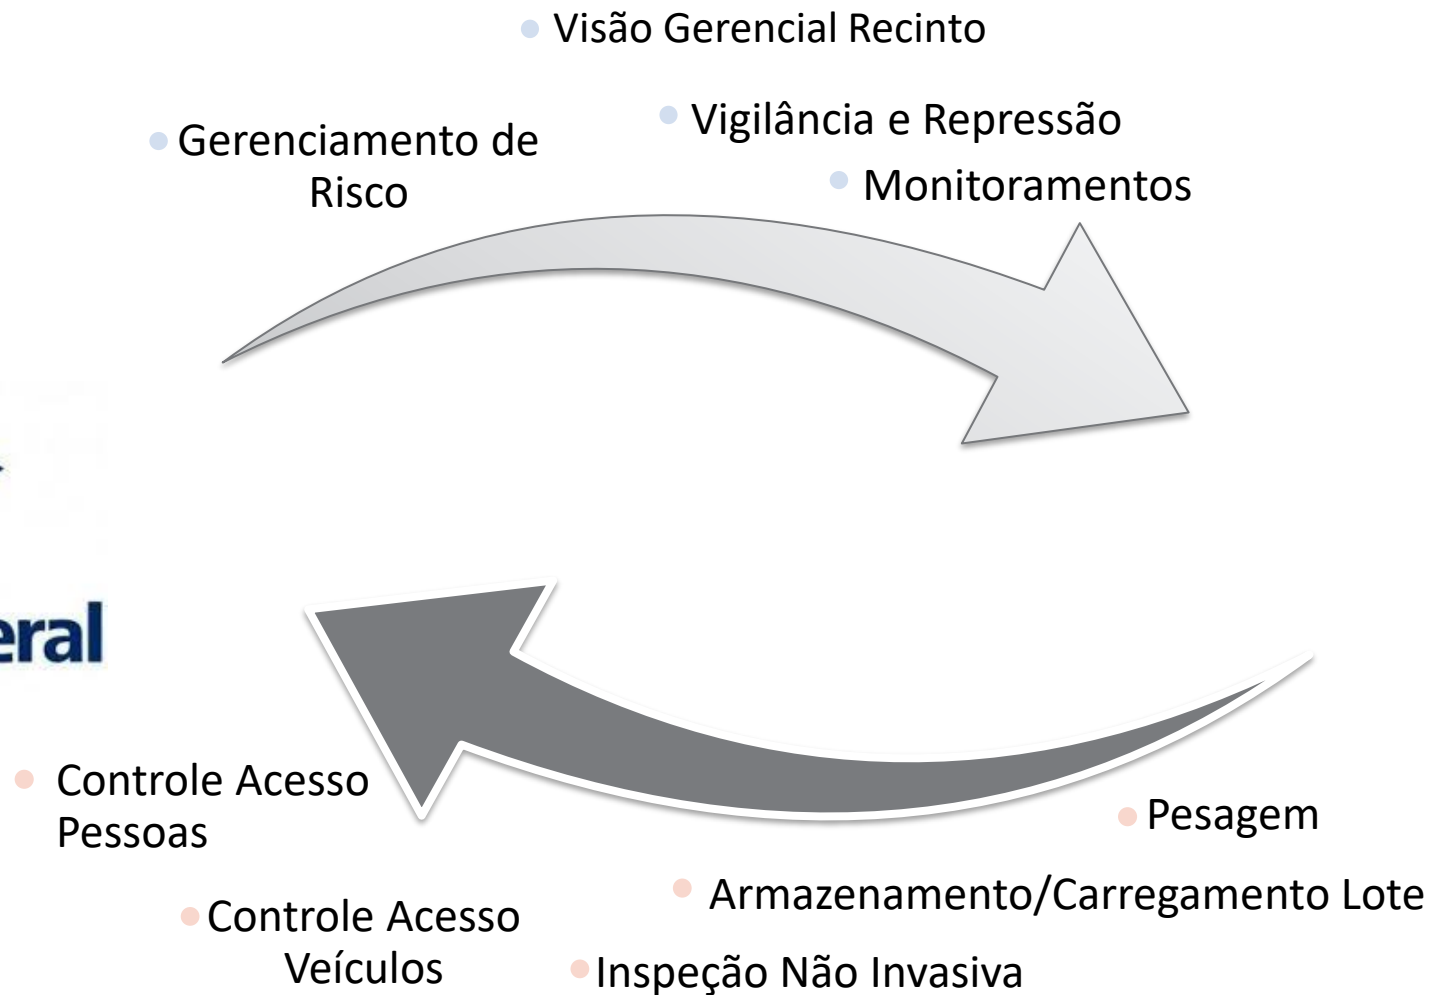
Visão Gerencial Recinto

Gerenciamento de Risco

Vigilância e Repressão

Monitoramentos

eral

Controle Acesso Pessoas

Pesagem

Armazenamento/Carregamento Lote

Controle Acesso Veículos

Inspeção Não Invasiva